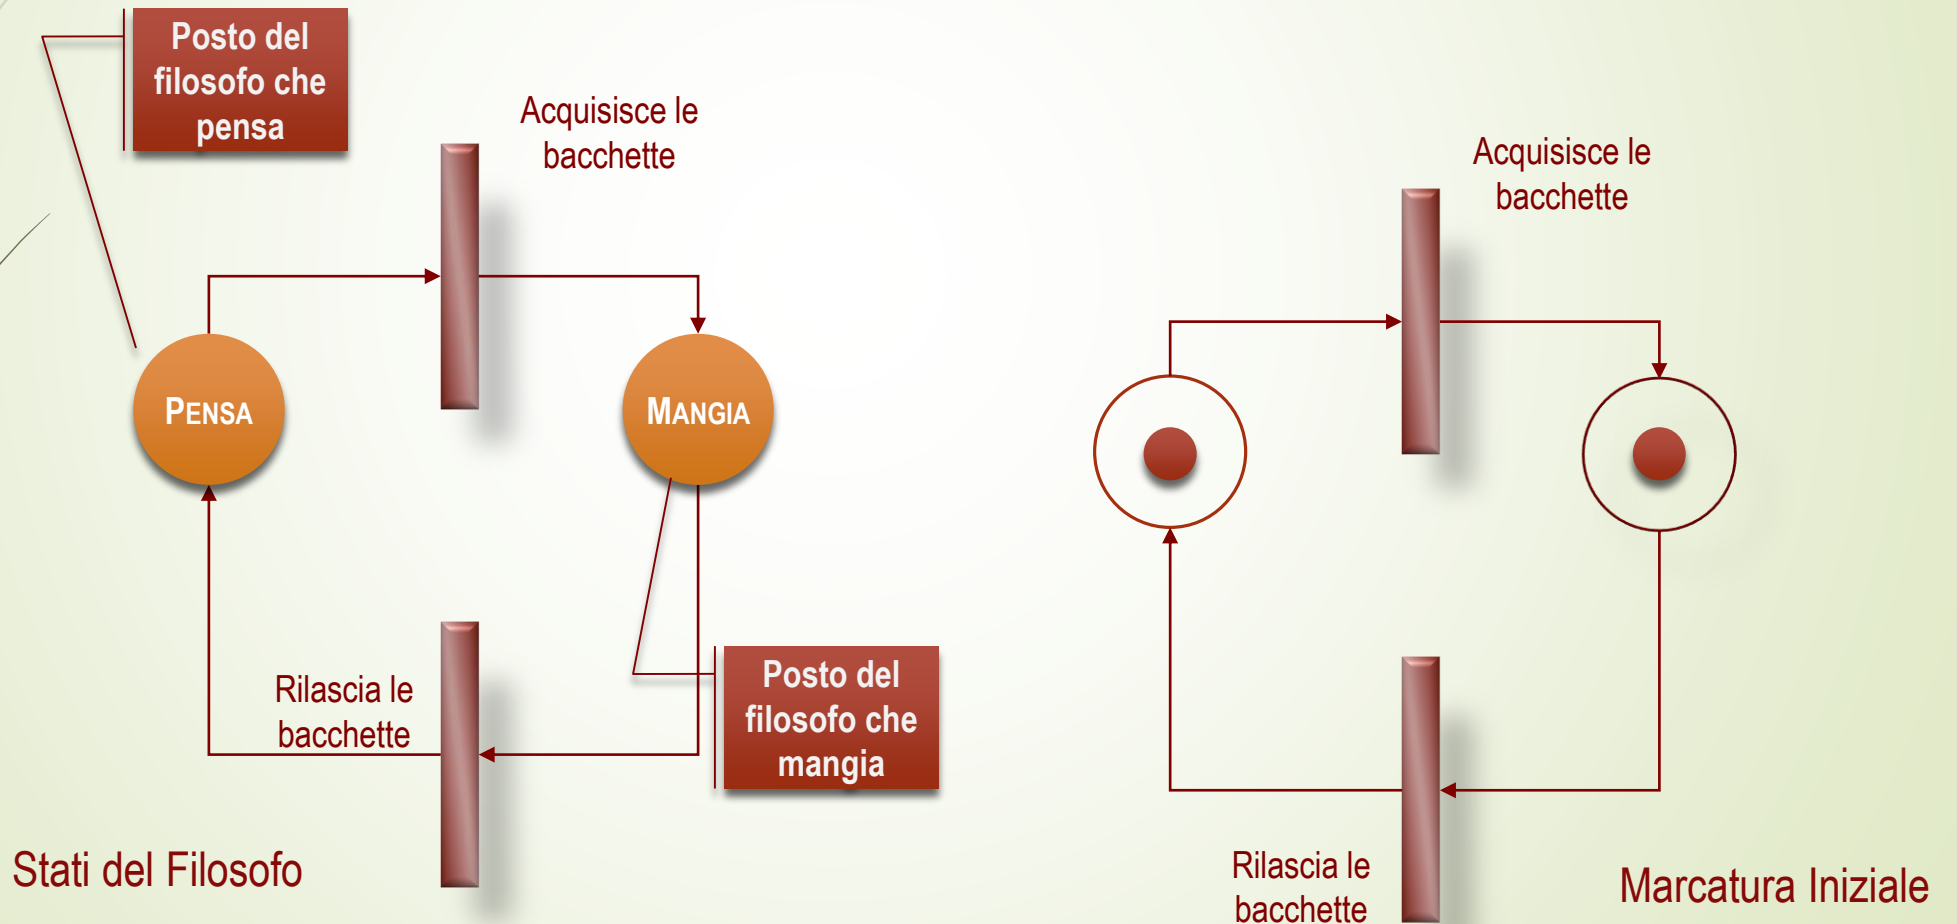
Posto del filosofo che pensa

Acquisisce le bacchette

PENSA

MANGIA

Rilascia le bacchette

Posto del filosofo che mangia

Stati del Filosofo

Acquisisce le bacchette

Rilascia le bacchette

Marcatura Iniziale